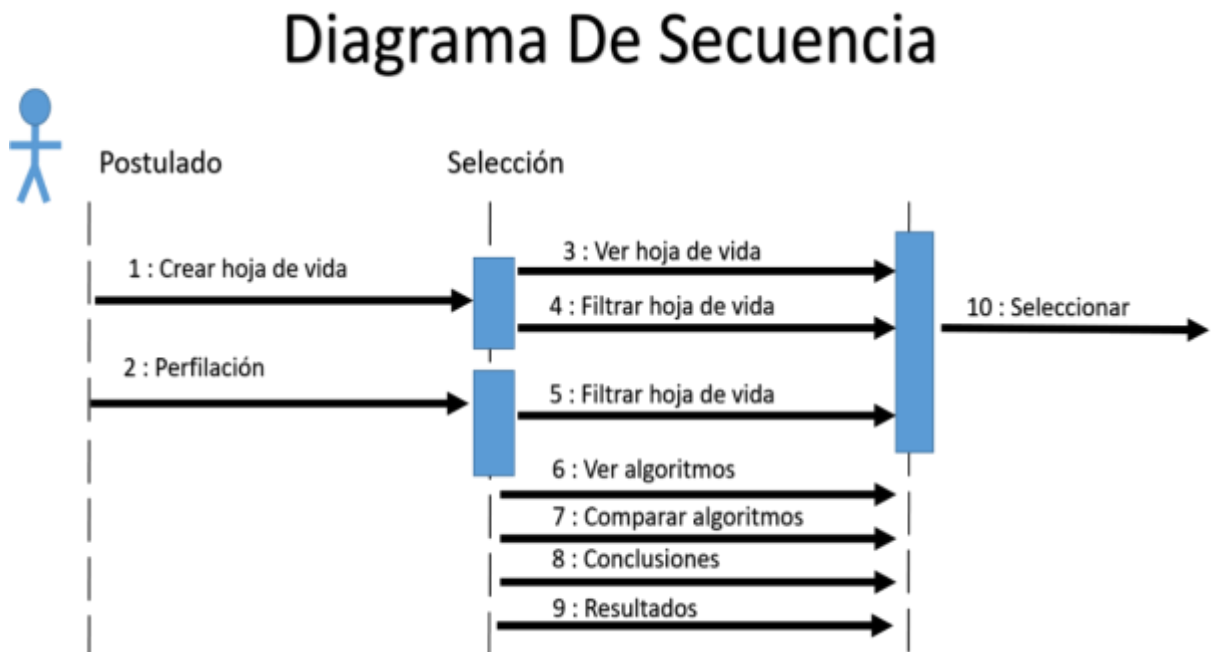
Diagrama De Secuencia

Postulado

Selección

1 : Crear hoja de vida

3 : Ver hoja de vida

4 : Filtrar hoja de vida

10 : Seleccionar

2 : Perfilación

5 : Filtrar hoja de vida

6 : Ver algoritmos

7 : Comparar algoritmos

8 : Conclusiones

9 : Resultados